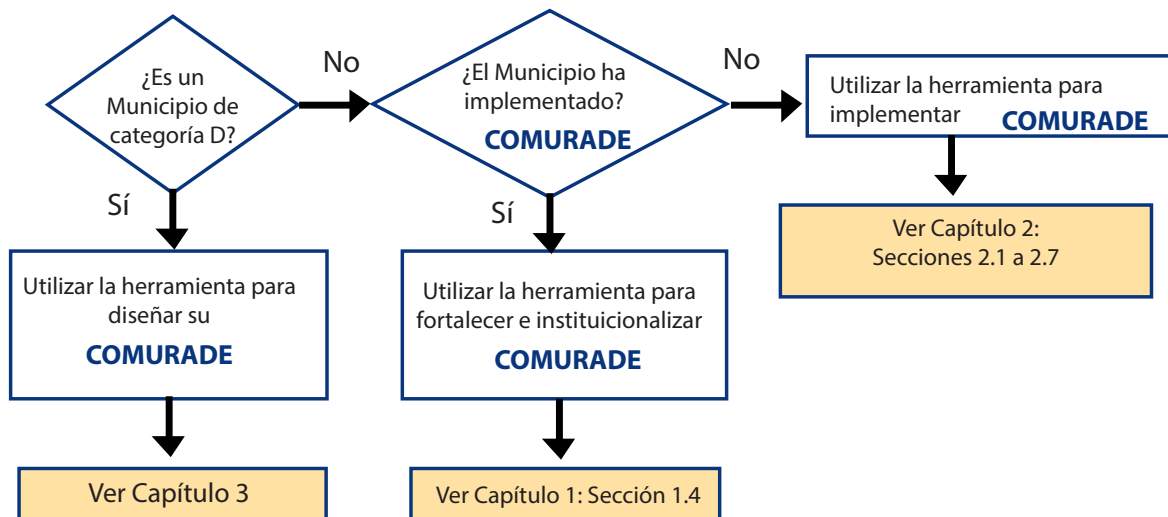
¿Es un Municipio de categoría D?

No

¿El Municipio ha implementado?
COMURADE

No

Utilizar la herramienta para implementar COMURADE

Sí

Sí

Ver Capítulo 2:
Secciones 2.1 a 2.7

Utilizar la herramienta para diseñar su
COMURADE

Utilizar la herramienta para fortalecer e instituicionalizar
COMURADE

Ver Capítulo 3

Ver Capítulo 1: Sección 1.4